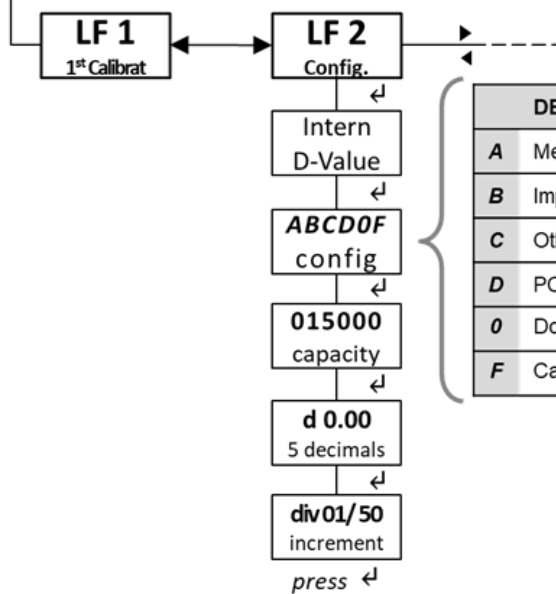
LF 1
1st Calibrat

LF 2
Config.

↵

Intern
D-Value

↵

ABCD0F
config

↵

015000
capacity

↵

d 0.00
5 decimals

↵

div01/50
increment

press ↵

| | DE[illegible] |
|---|---|
| A | Me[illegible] |
| B | Im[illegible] |
| C | Ot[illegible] |
| D | PC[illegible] |
| 0 | Do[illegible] |
| F | Ca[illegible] |